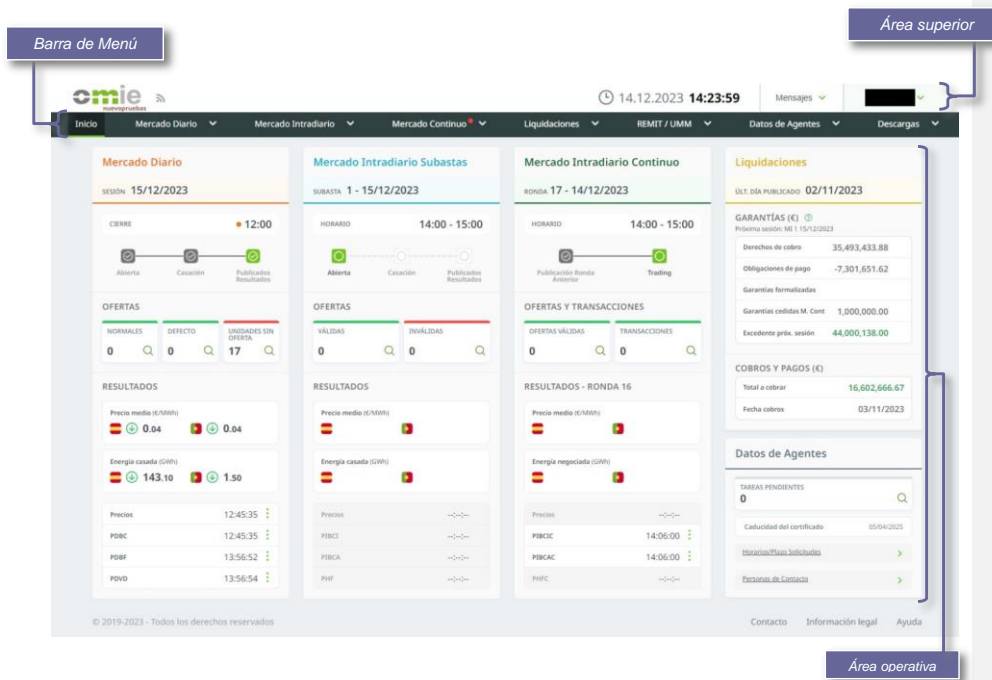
Área superior

Barra de Menú

omie nuevopruebas

14.12.2023 **14:23:59**

Mensajes

Inicio | Mercado Diario | Mercado Intradiario | Mercado Continuo | Liquidaciones | REMIT / UMM | Datos de Agentes | Descargas

Mercado Diario

SESIÓN 15/12/2023

CIERRE • 12:00

Abierta | Casación | Publicados Resultados

OFERTAS

| NORMALES | DEFECTO | UNIDADES SIN OFERTA |
|---|---|---|
| 0 | 0 | 17 |

RESULTADOS

Precio medio (€/MWh)
0.04 0.04

Energía casada (GWh)
143.10 1.50

| Precios | 12:45:35 |
|---|---|
| PDBC | 12:45:35 |
| PDBF | 13:56:52 |
| PDVD | 13:56:54 |

Mercado Intradiario Subastas

SUBASTA 1 - 15/12/2023

HORARIO 14:00 - 15:00

Abierta | Casación | Publicados Resultados

OFERTAS

| VÁLIDAS | INVÁLIDAS |
|---|---|
| 0 | 0 |

RESULTADOS

Precio medio (€/MWh)

Energía casada (GWh)

| Precios | --:--:-- |
|---|---|
| PIBCI | --:--:-- |
| PIBCA | --:--:-- |
| PHF | --:--:-- |

Mercado Intradiario Continuo

RONDA 17 - 14/12/2023

HORARIO 14:00 - 15:00

Publicación Ronda Anterior | Trading

OFERTAS Y TRANSACCIONES

| OFERTAS VÁLIDAS | TRANSACCIONES |
|---|---|
| 0 | 0 |

RESULTADOS - RONDA 16

Precio medio (€/MWh)

Energía negociada (GWh)

| Precios | --:--:-- |
|---|---|
| PIBCIC | 14:06:00 |
| PIBCAC | 14:06:00 |
| PHFC | --:--:-- |

Liquidaciones

ÚLT. DÍA PUBLICADO 02/11/2023

GARANTÍAS (€)
Próxima sesión: MI 1 15/12/2023

| Derechos de cobro | 35,493,433.88 |
|---|---|
| Obligaciones de pago | -7,301,651.62 |
| Garantías formalizadas | |
| Garantías cedidas M. Cont | 1,000,000.00 |
| Excedente próx. sesión | 44,000,138.00 |

COBROS Y PAGOS (€)

| Total a cobrar | 16,602,666.67 |
|---|---|
| Fecha cobros | 03/11/2023 |

Datos de Agentes

TAREAS PENDIENTES
0

Caducidad del certificado 05/04/2025

Horarios/Plazo Solicitudes

Personas de Contacto

© 2019-2023 - Todos los derechos reservados

Contacto Información legal Ayuda

Área operativa